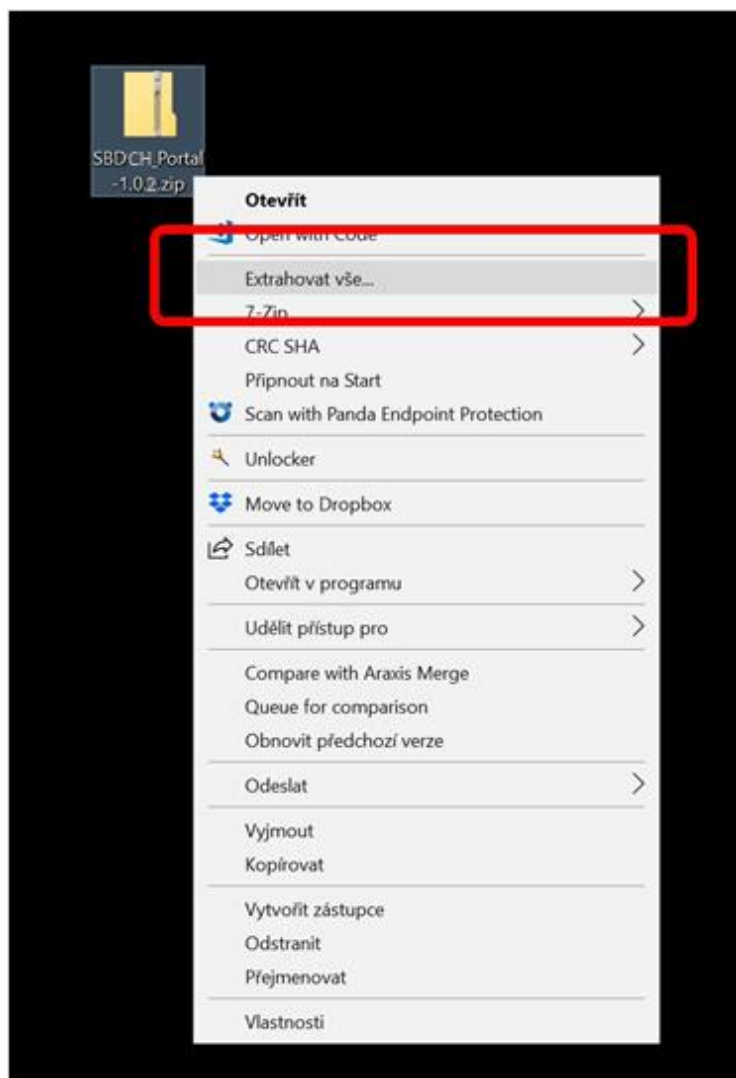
SBDCH_Portal-1.0.2.zip

Otevřít
Open with Code
Extrahovat vše...
7-Zip
CRC SHA
Připnout na Start
Scan with Panda Endpoint Protection
Unlocker
Move to Dropbox
Sdílet
Otevřít v programu
Udělit přístup pro
Compare with Araxis Merge
Queue for comparison
Obnovit předchozí verze
Odeslat
Vyjmout
Kopírovat
Vytvořit zástupce
Odstranit
Přejmenovat
Vlastnosti